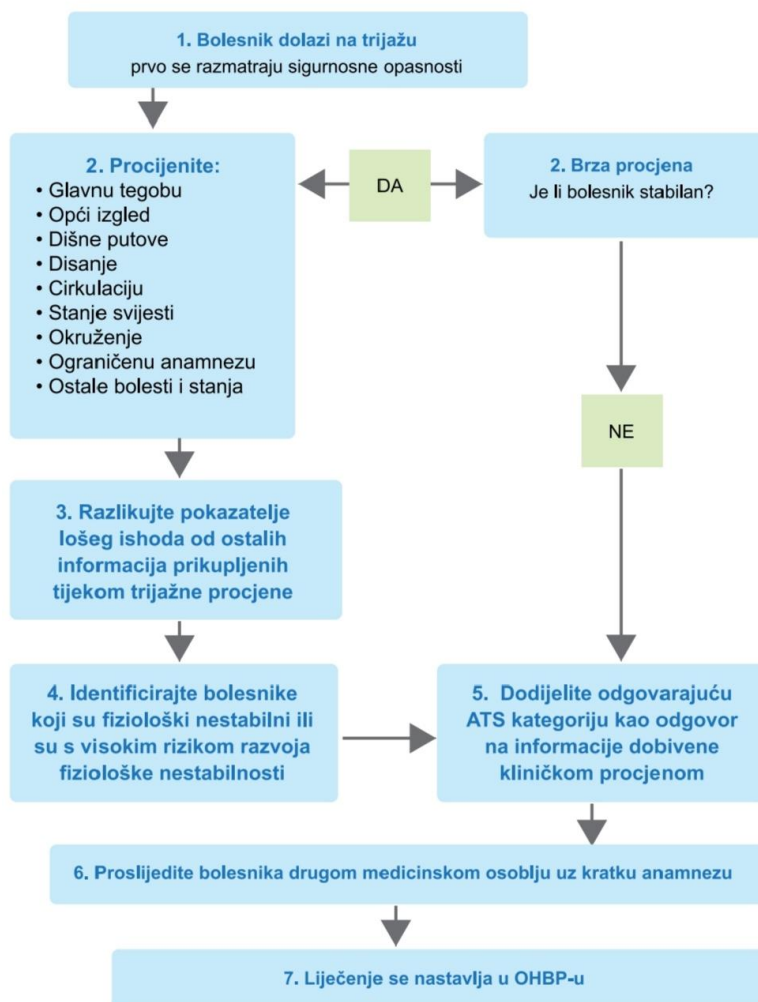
1. Bolesnik dolazi na trijažu
prvo se razmatraju sigurnosne opasnosti

2. Procijenite:
• Glavnu tegobu
• Opći izgled
• Dišne putove
• Disanje
• Cirkulaciju
• Stanje svijesti
• Okruženje
• Ograničenu anamnezu
• Ostale bolesti i stanja

DA

2. Brza procjena
Je li bolesnik stabilan?

NE

3. Razlikujte pokazatelje lošeg ishoda od ostalih informacija prikupljenih tijekom trijažne procjene

4. Identificirajte bolesnike koji su fiziološki nestabilni ili su s visokim rizikom razvoja fiziološke nestabilnosti

5. Dodijelite odgovarajuću ATS kategoriju kao odgovor na informacije dobivene kliničkom procjenom

6. Proslijedite bolesnika drugom medicinskom osoblju uz kratku anamnezu

7. Liječenje se nastavlja u OHBP-u